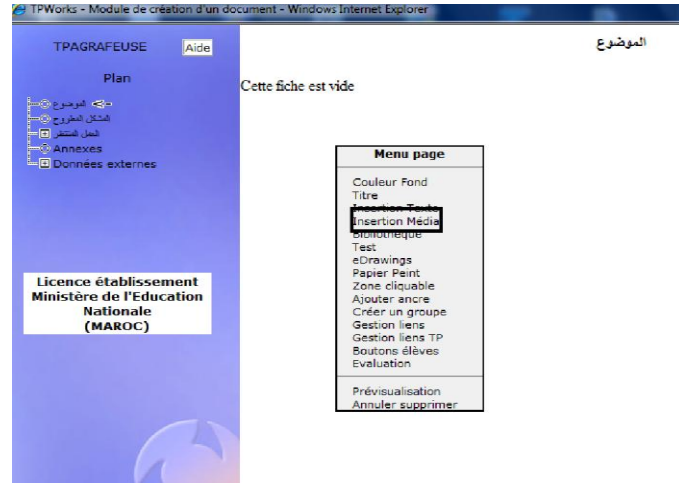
TPWorks - Module de création d'un document - Windows Internet Explorer

TPAGRAFEUSE Aide

Plan

الموضوع
المشكل المطروح
الحل المنتظر
Annexes
Données externes

Licence établissement
Ministère de l'Education Nationale
(MAROC)

الموضوع

Cette fiche est vide

Menu page

Couleur Fond
Titre
Insertion Texte
Insertion Média
Bibliothèque
Test
eDrawings
Papier Peint
Zone cliquable
Ajouter ancre
Créer un groupe
Gestion liens
Gestion liens TP
Boutons élèves
Evaluation

Prévisualisation
Annuler supprimer